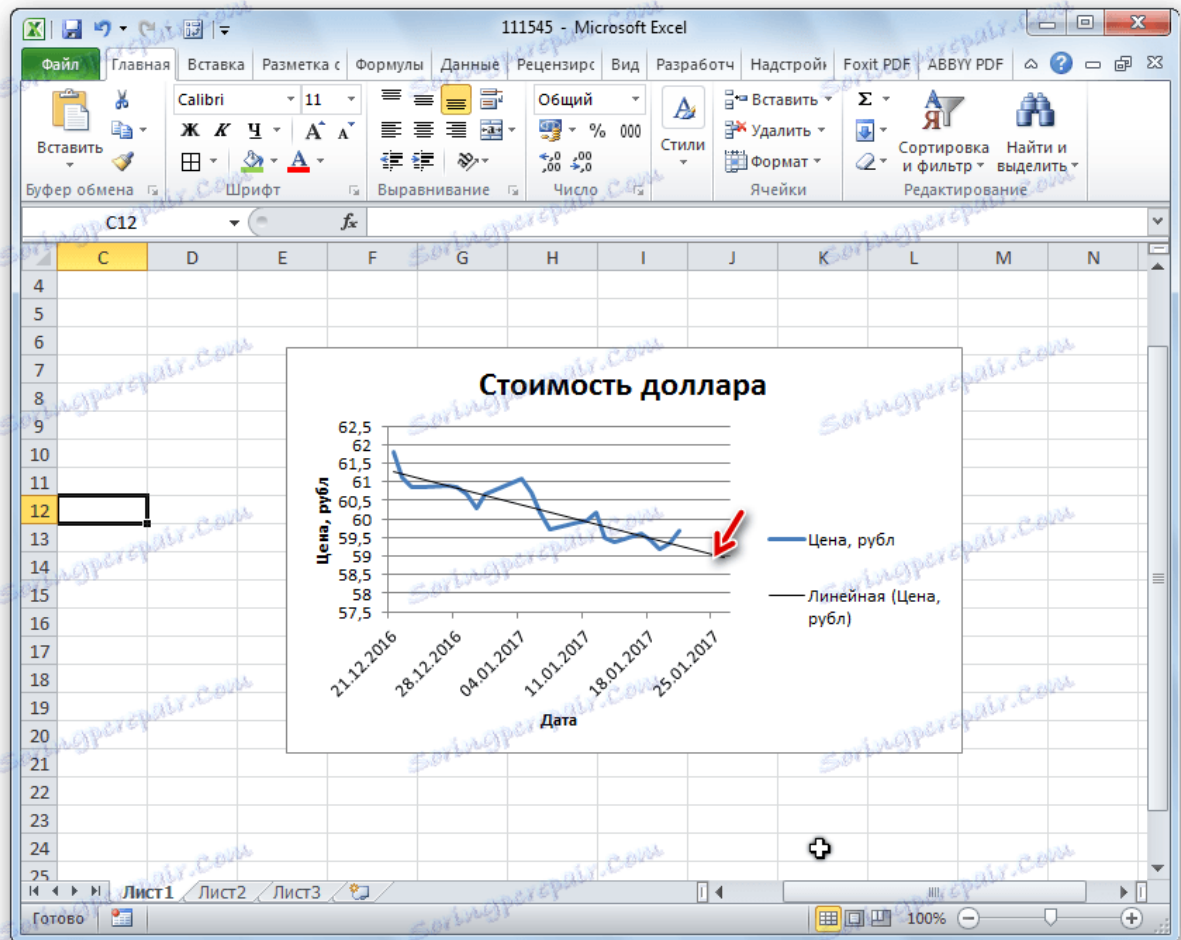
111545 - Microsoft Excel

Файл | Главная | Вставка | Разметка с | Формулы | Данные | Рецензиро | Вид | Разработч | Надстройі | Foxit PDF | ABBYY PDF

Вставить
Буфер обмена
Calibri | 11
Ж К Ч
Шрифт
Выравнивание
Общий
Число
Стили
Вставить
Удалить
Формат
Ячейки
Сортировка и фильтр
Найти и выделить
Редактирование

C12

C | D | E | F | G | H | I | J | K | L | M | N

4 5 6 7 8 9 10 11 12 13 14 15 16 17 18 19 20 21 22 23 24 25

Стоимость доллара

Цена, рубл

62,5
62
61,5
61
60,5
60
59,5
59
58,5
58
57,5

21.12.2016
28.12.2016
04.01.2017
11.01.2017
18.01.2017
25.01.2017

Дата

Цена, рубл
Линейная (Цена, рубл)

Лист1 | Лист2 | Лист3

Готово
100%

Soringpcrepair.com